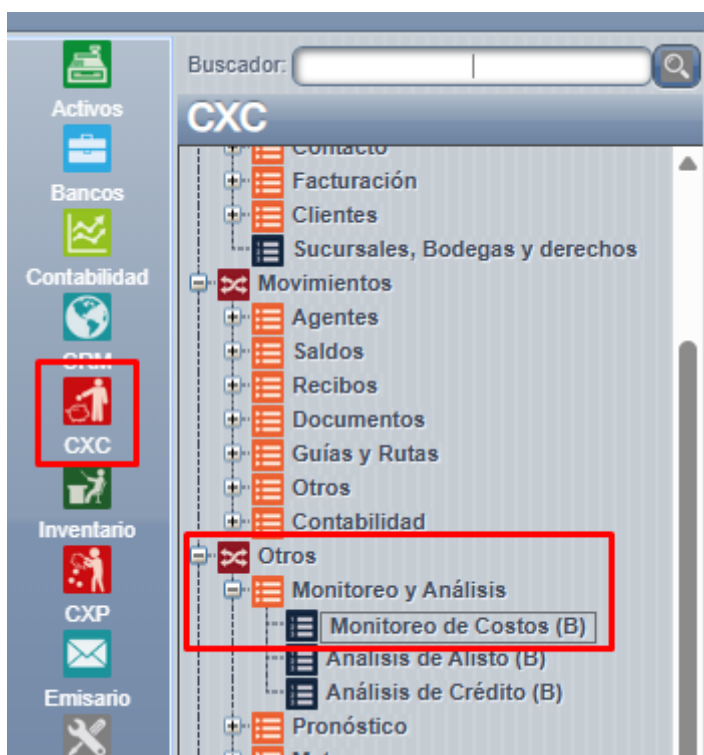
Activos
Bancos
Contabilidad
CRM
CXC
Inventario
CXP
Emisario

Buscador:

CXC

Contacto
Facturación
Clientes
Sucursales, Bodegas y derechos
Movimientos
Agentes
Saldos
Recibos
Documentos
Guías y Rutas
Otros
Contabilidad
Otros
Monitoreo y Análisis
Monitoreo de Costos (B)
Análisis de Alisto (B)
Análisis de Crédito (B)
Pronóstico
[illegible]